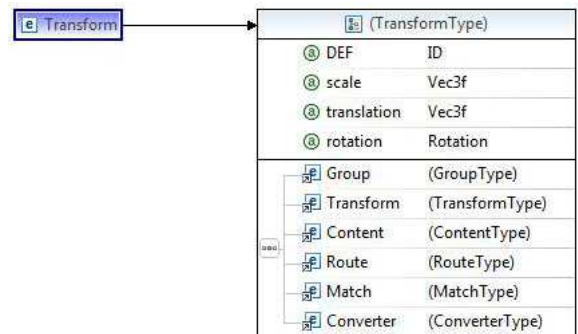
e Transform

(TransformType)

| | |
|---|---|
| a DEF | ID |
| a scale | Vec3f |
| a translation | Vec3f |
| a rotation | Rotation |

| | |
|---|---|
| Group | (GroupType) |
| Transform | (TransformType) |
| Content | (ContentType) |
| Route | (RouteType) |
| Match | (MatchType) |
| Converter | (ConverterType) |